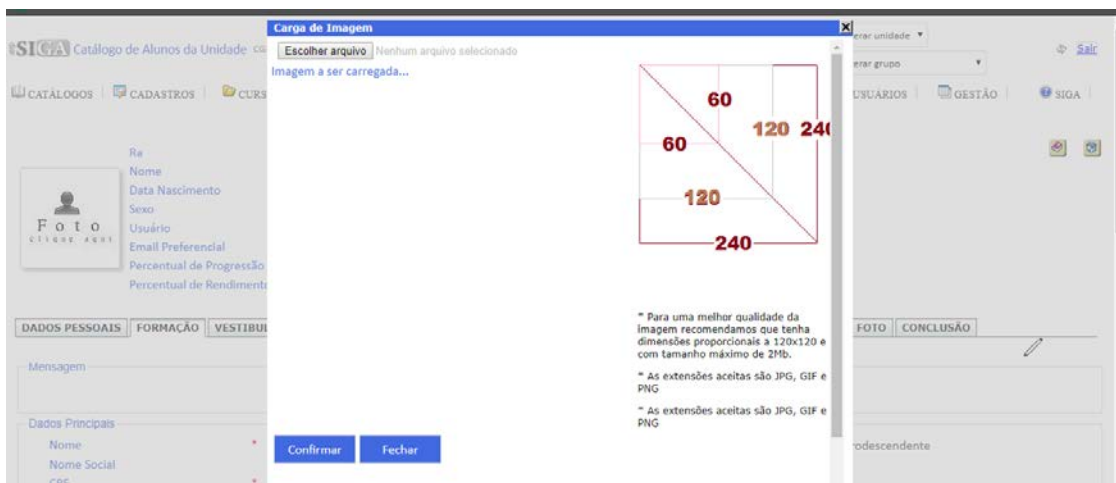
SIGA Catálogo de Alunos da Unidade

CATÁLOGOS | CADASTROS | CURS

Ra
Nome
Data Nascimento
Sexo
Usuário
Email Preferencial
Percentual de Progressão
Percentual de Rendiment

Foto
Clique aqui

DADOS PESSOAIS | FORMAÇÃO | VESTIBU

Mensagem

Dados Principais
Nome *
Nome Social
CPF *

Carga de Imagem

Escolher arquivo Nenhum arquivo selecionado

Imagem a ser carregada...

60
60
120 24
120
240

* Para uma melhor qualidade da imagem recomendamos que tenha dimensões proporcionais a 120x120 e com tamanho máximo de 2Mb.

* As extensões aceitas são JPG, GIF e PNG

* As extensões aceitas são JPG, GIF e PNG

Confirmar Fechar

erar unidade

Sair

erar grupo

USUÁRIOS | GESTÃO | SIGA

FOTO | CONCLUSÃO

rodescendente